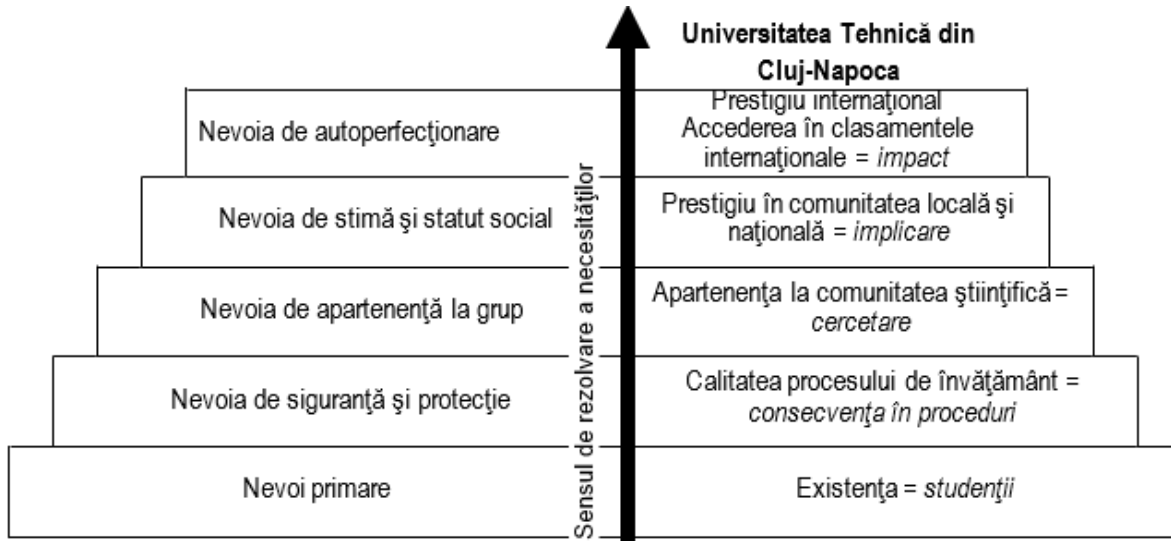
Universitatea Tehnică din Cluj-Napoca

Nevoia de autoperfecţionare

Prestigiu internaţional
Accederea în clasamentele internaţionale = *impact*

Nevoia de stimă şi statut social

Prestigiu în comunitatea locală şi naţională = *implicare*

Nevoia de apartenenţă la grup

Apartenenţa la comunitatea ştiinţifică = *cercetare*

Nevoia de siguranţă şi protecţie

Calitatea procesului de învăţământ = *consecvenţa în proceduri*

Nevoi primare

Existenţa = *studenţii*

Sensul de rezolvare a necesităţilor